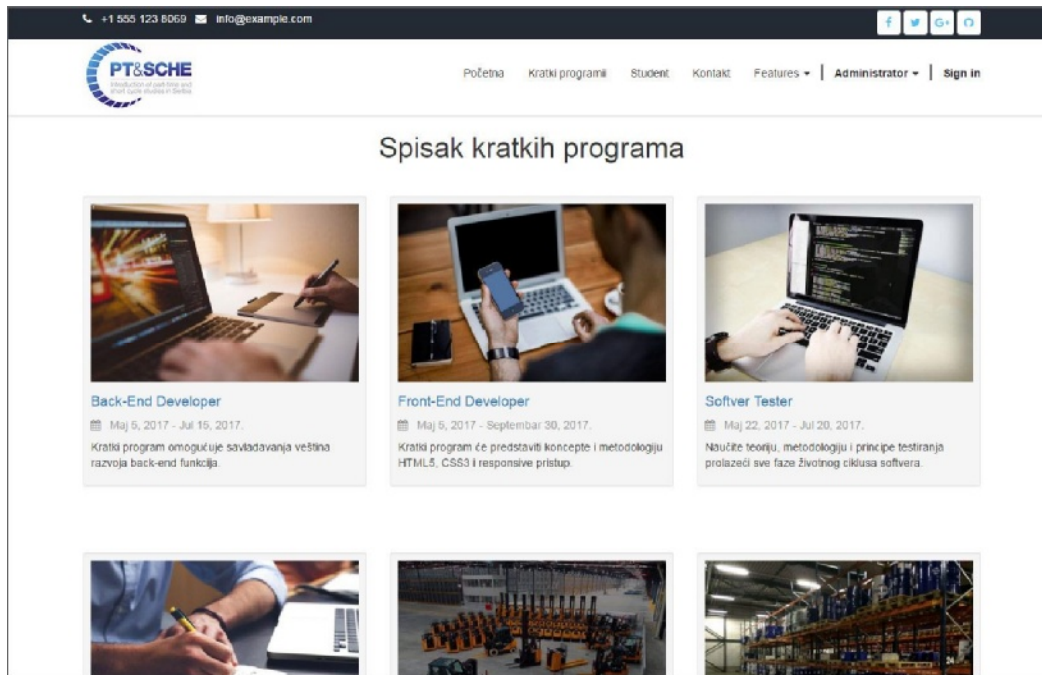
+1 555 123 8069 info@example.com

f G+

PT&SCHE
Introduction of part-time and short cycle studies in Serbia

Početna Kratki programi Student Kontakt Features ▾ Administrator ▾ Sign in

Spisak kratkih programa

Back-End Developer

Maj 5, 2017 - Jul 15, 2017.

Kratki program omogućuje savladavanja veština razvoja back-end funkcija.

Front-End Developer

Maj 5, 2017 - Septembar 30, 2017.

Kratki program će predstaviti koncepte i metodologiju HTML5, CSS3 i responsive pristup.

Softver Tester

Maj 22, 2017 - Jul 20, 2017.

Naučite teoriju, metodologiju i principe testiranja prolazeći sve faze životnog ciklusa softvera.